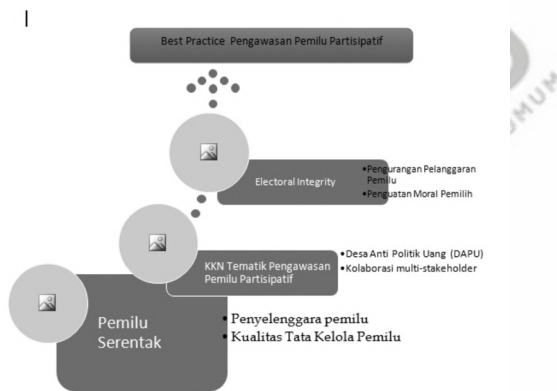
Best Practice Pengawasan Pemilu Partisipatif

Electoral Integrity

•Pengurangan Pelanggaran Pemilu
•Penguatan Moral Pemilih

KKN Tematik Pengawasan Pemilu Partisipatif

•Desa Anti Politik Uang (DAPU)
•Kolaborasi multi-stakeholder

Pemilu Serentak

• Penyelenggara pemilu
• Kualitas Tata Kelola Pemilu